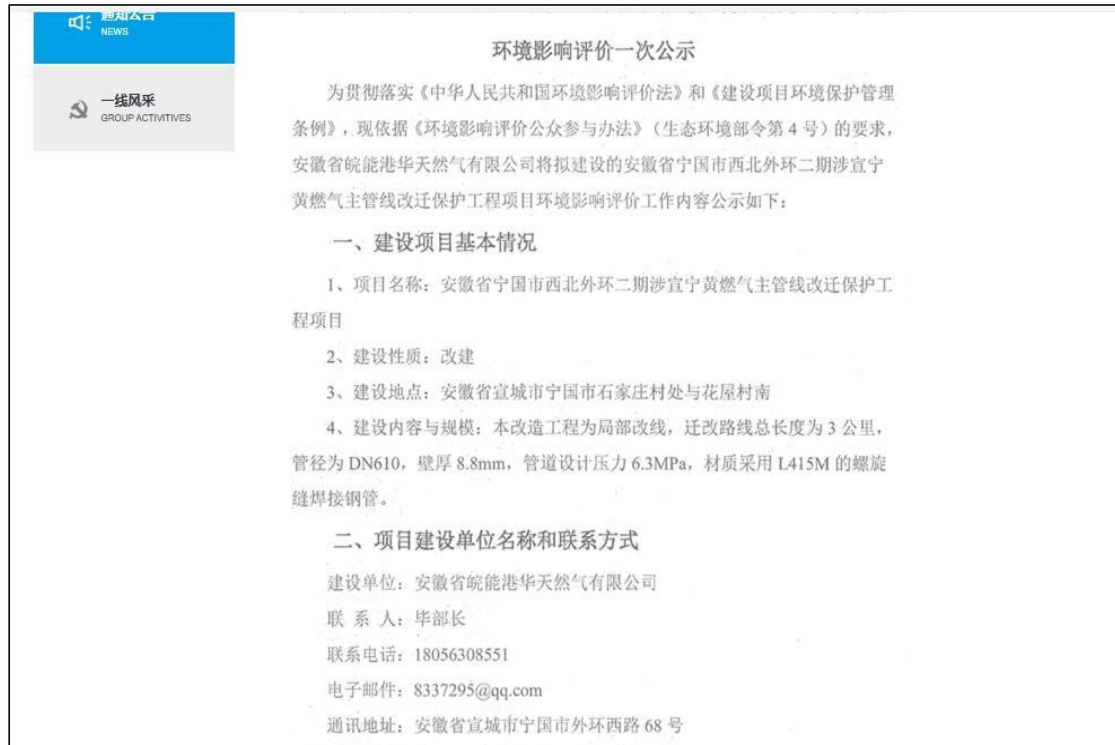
通知公告
NEWS

一线风采
GROUP ACTIVITIVES

环境影响评价一次公示

为贯彻落实《中华人民共和国环境影响评价法》和《建设项目环境保护管理条例》，现依据《环境影响评价公众参与办法》（生态环境部令第4号）的要求，安徽省皖能港华天然气有限公司将拟建设的安徽省宁国市西北外环二期涉宣宁黄燃气主管线改迁保护工程项目环境影响评价工作内容公示如下：

一、建设项目基本情况

1、项目名称：安徽省宁国市西北外环二期涉宣宁黄燃气主管线改迁保护工程项目

2、建设性质：改建

3、建设地点：安徽省宣城市宁国市石家庄村处与花屋村南

4、建设内容与规模：本改造工程为局部改线，迁改路线总长度为3公里，管径为DN610，壁厚8.8mm，管道设计压力6.3MPa，材质采用L415M的螺旋缝焊接钢管。

二、项目建设单位名称和联系方式

建设单位：安徽省皖能港华天然气有限公司

联 系 人：毕部长

联系电话：18056308551

电子邮件：8337295@qq.com

通讯地址：安徽省宣城市宁国市外环西路68号